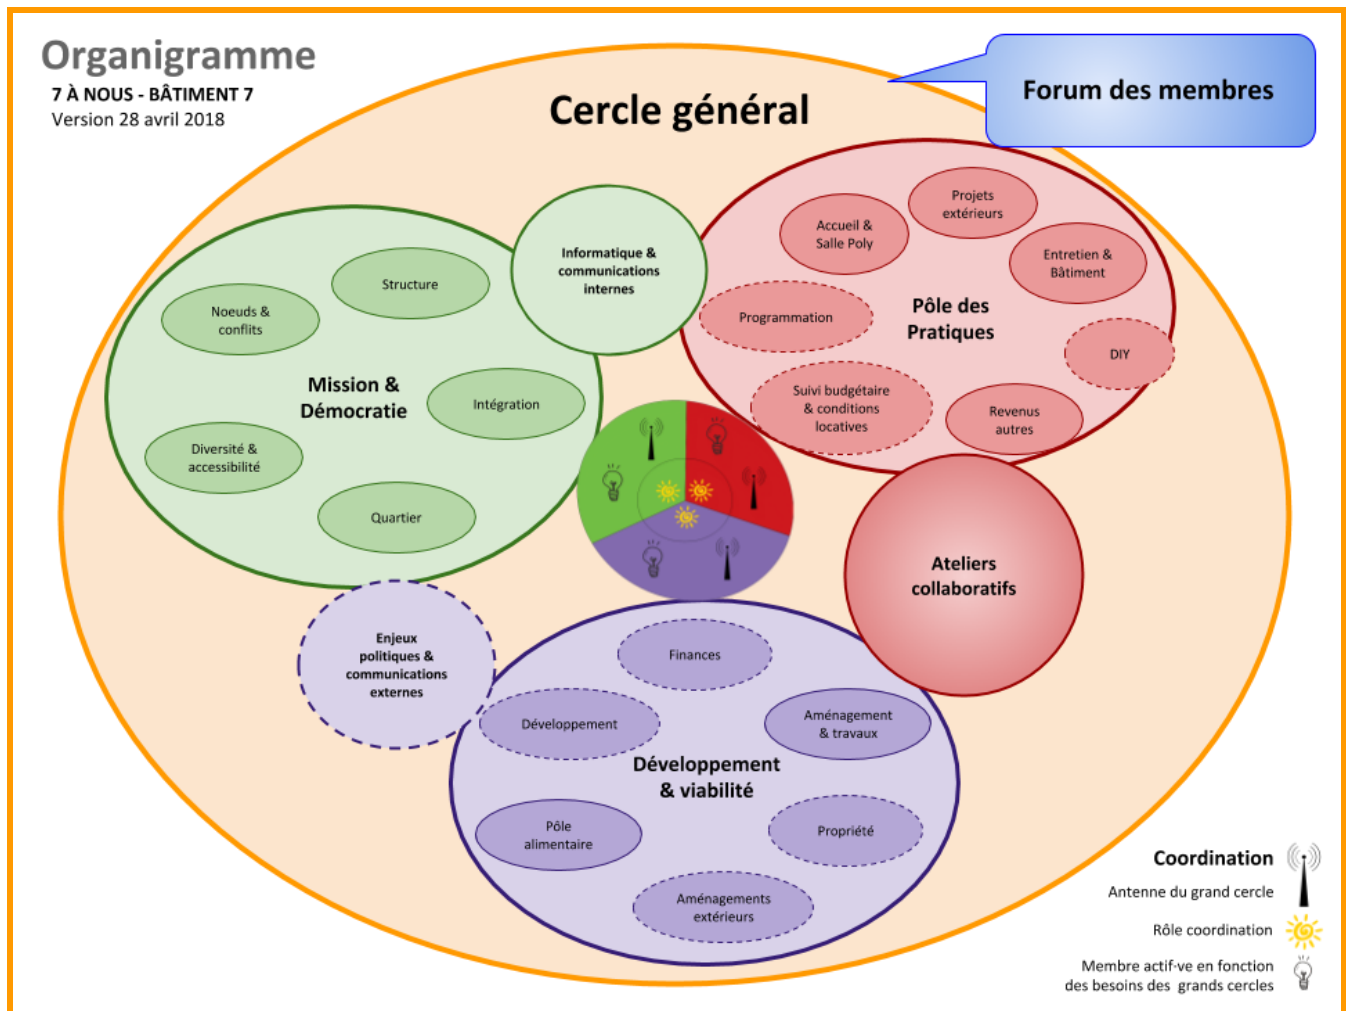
Organigramme
7 À NOUS - BÂTIMENT 7
Version 28 avril 2018

Cercle général

Forum des membres

Mission & Démocratie
Structure
Noeuds & conflits
Intégration
Diversité & accessibilité
Quartier

Informatique & communications internes

Pôle des Pratiques
Projets extérieurs
Accueil & Salle Poly
Entretien & Bâtiment
Programmation
DIY
Suivi budgétaire & conditions locatives
Revenus autres

Ateliers collaboratifs

Enjeux politiques & communications externes

Développement & viabilité
Finances
Développement
Aménagement & travaux
Pôle alimentaire
Propriété
Aménagements extérieurs

Coordination
Antenne du grand cercle
Rôle coordination
Membre actif·ve en fonction des besoins des grands cercles